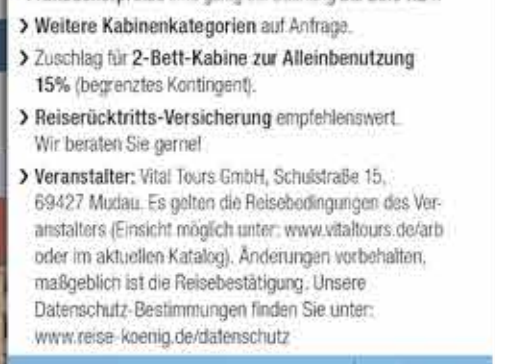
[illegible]

> **Weitere Kabinenkategorien** auf Anfrage.

> Zuschlag für **2-Bett-Kabine zur Alleinbenutzung 15%** (begrenztes Kontingent).

> **Reiserücktritts-Versicherung** empfehlenswert. Wir beraten Sie gerne!

> **Veranstalter:** Vital Tours GmbH, Schulstraße 15, 69427 Mudau. Es gelten die Reisebedingungen des Veranstalters (Einsicht möglich unter: www.vitaltours.de/arb oder im aktuellen Katalog). Änderungen vorbehalten, maßgeblich ist die Reisebestätigung. Unsere Datenschutz-Bestimmungen finden Sie unter: www.reise-koenig.de/datenschutz